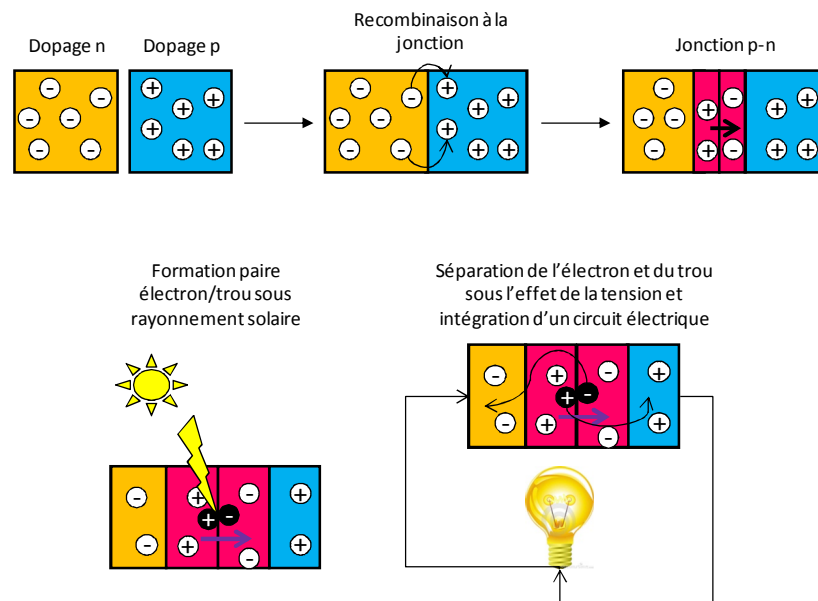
Dopage n

Dopage p

Recombinaison à la jonction

Jonction p-n

Formation paire électron/trou sous rayonnement solaire

Séparation de l'électron et du trou sous l'effet de la tension et intégration d'un circuit électrique